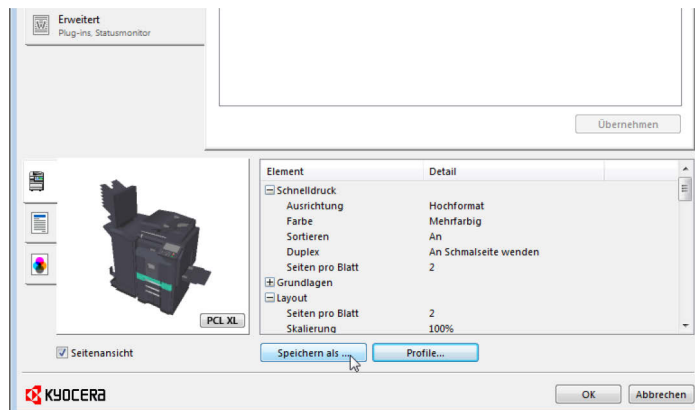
Erweitert
Plug-ins, Statusmonitor

Übernehmen

PCL XL

| Element | Detail |
|---|---|
| ⊟ Schnelldruck | |
| Ausrichtung | Hochformat |
| Farbe | Mehrfarbig |
| Sortieren | An |
| Duplex | An Schmalseite wenden |
| Seiten pro Blatt | 2 |
| ⊞ Grundlagen | |
| ⊟ Layout | |
| Seiten pro Blatt | 2 |
| Skalierung | 100% |

Seitenansicht

Speichern als ...

Profile...

KYOCERA

OK

Abbrechen